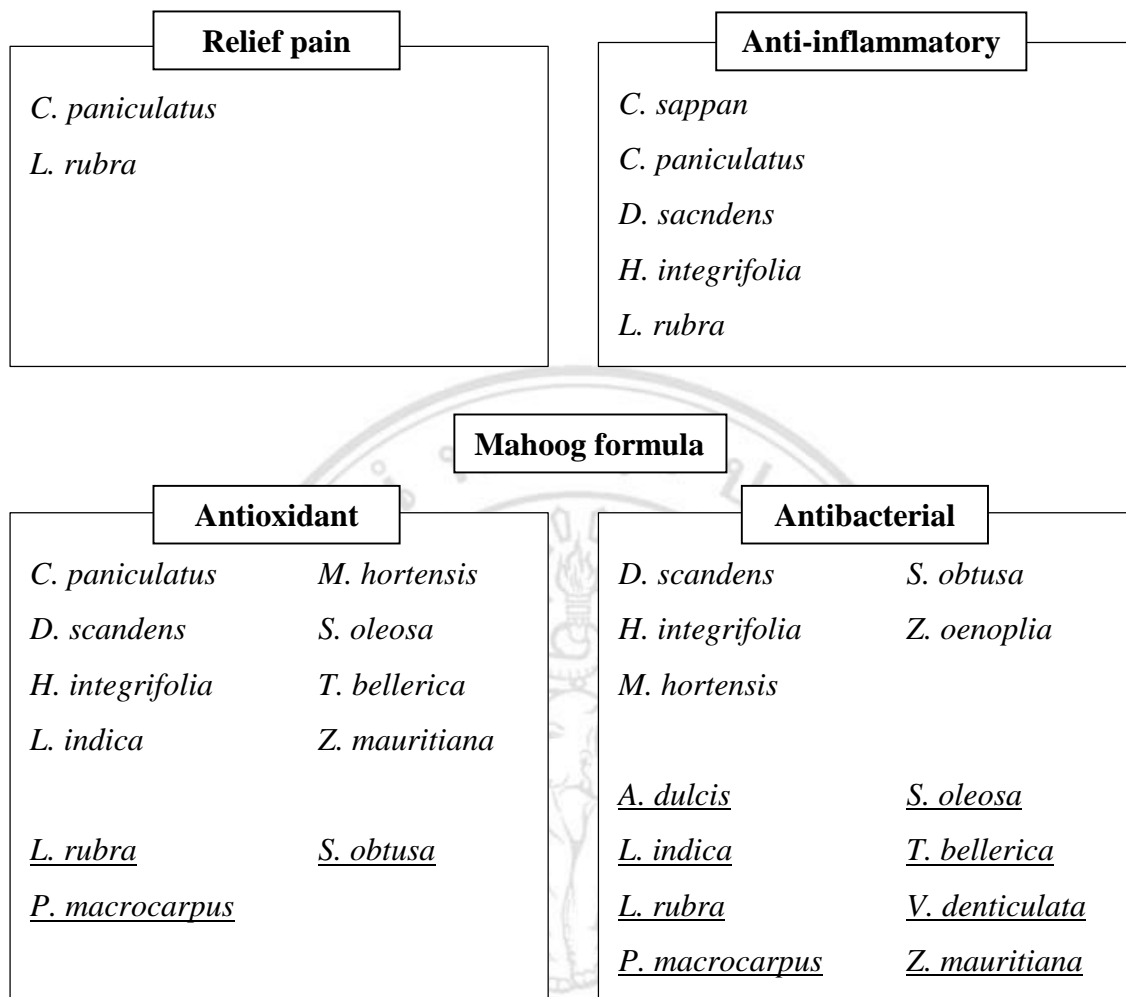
Relief pain

C. paniculatus

L. rubra

Anti-inflammatory

C. sappan

C. paniculatus

D. sacndens

H. integrifolia

L. rubra

Mahoog formula

Antioxidant

C. paniculatus

D. scandens

H. integrifolia

L. indica

M. hortensis

S. oleosa

T. bellerica

Z. mauritiana

L. rubra

P. macrocarpus

S. obtusa

Antibacterial

D. scandens

H. integrifolia

M. hortensis

S. obtusa

Z. oenoplia

A. dulcis

L. indica

L. rubra

P. macrocarpus

S. oleosa

T. bellerica

V. denticulata

Z. mauritiana